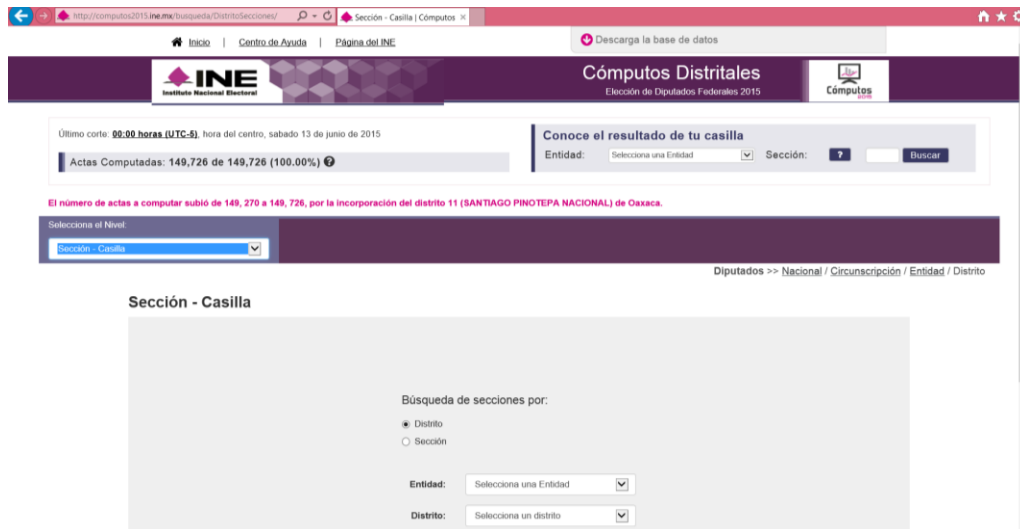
http://computos2015.ine.mx/busqueda/DistritoSecciones/

Sección - Casilla | Cómputos ×

Inicio | Centro de Ayuda | Página del INE

Descarga la base de datos

INE
Instituto Nacional Electoral

Cómputos Distritales
Elección de Diputados Federales 2015

Cómputos

Último corte: 00:00 horas (UTC-5), hora del centro, sabado 13 de junio de 2015

Actas Computadas: 149,726 de 149,726 (100.00%)

Conoce el resultado de tu casilla
Entidad: Selecciona una Entidad Sección: ? Buscar

El número de actas a computar subió de 149, 270 a 149, 726, por la incorporación del distrito 11 (SANTIAGO PINOTEPA NACIONAL) de Oaxaca.

Selecciona el Nivel:
Sección - Casilla

Diputados >> Nacional / Circunscripción / Entidad / Distrito

Sección - Casilla

Búsqueda de secciones por:
Distrito
Sección

Entidad: Selecciona una Entidad

Distrito: Selecciona un distrito